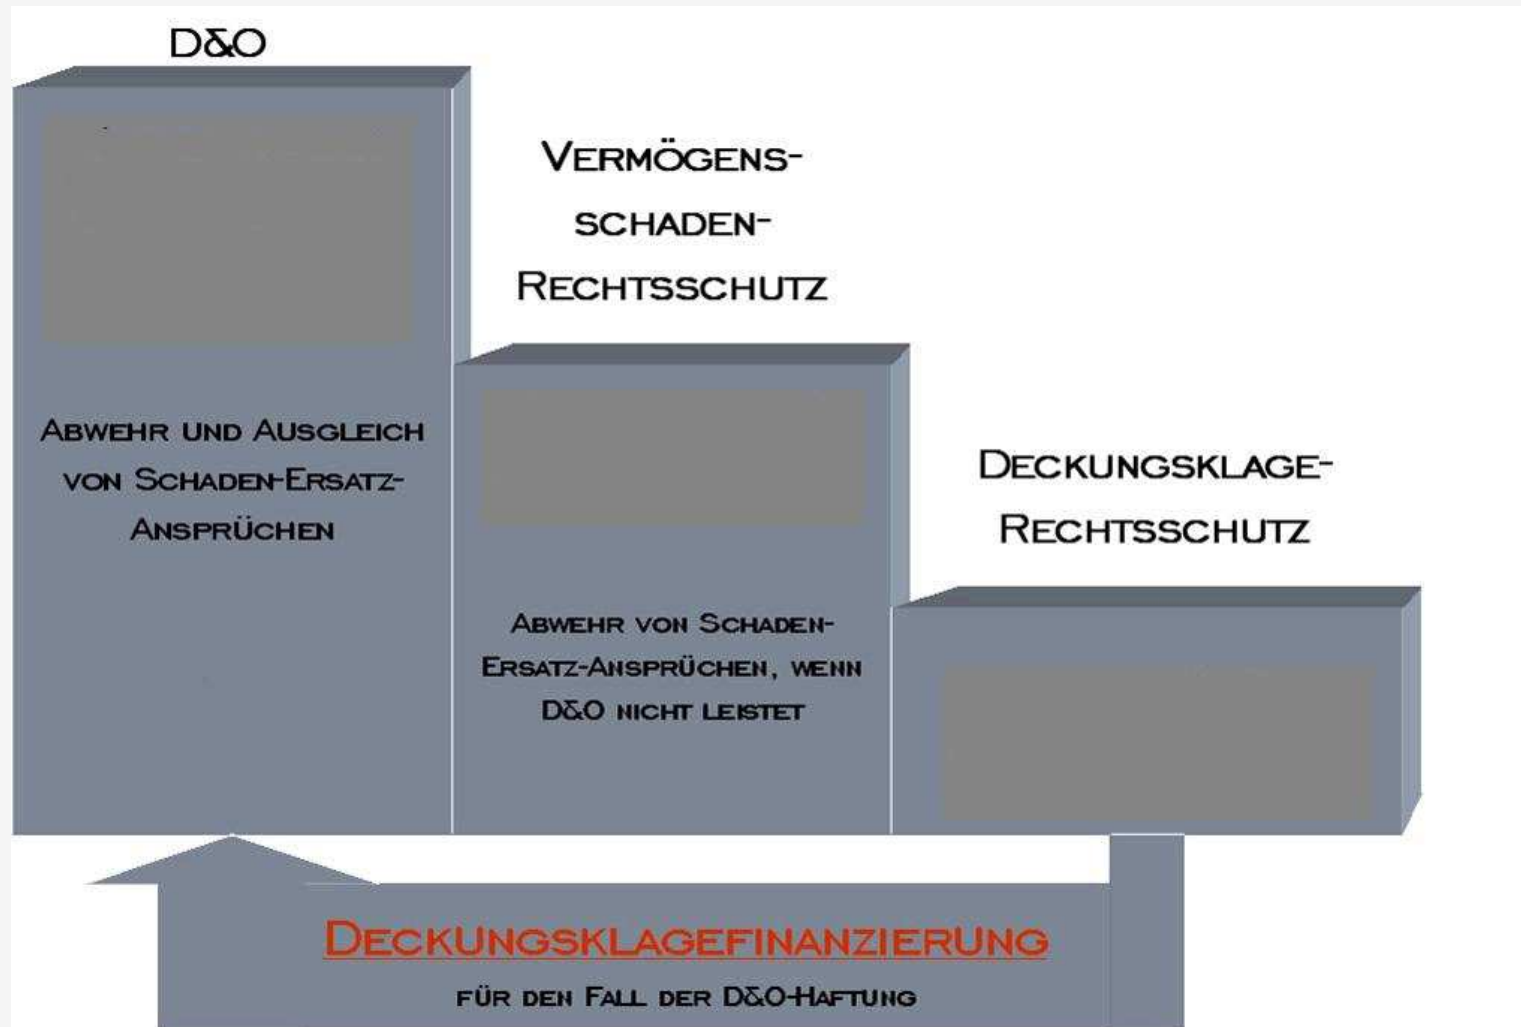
D&O

Vermögens-
schaden-
Rechtsschutz

Abwehr und Ausgleich von Schaden-Ersatz-Ansprüchen

Deckungsklage-
Rechtsschutz

Abwehr von Schaden-Ersatz-Ansprüchen, wenn D&O nicht leistet

Deckungsklagefinanzierung

für den Fall der D&O-Haftung